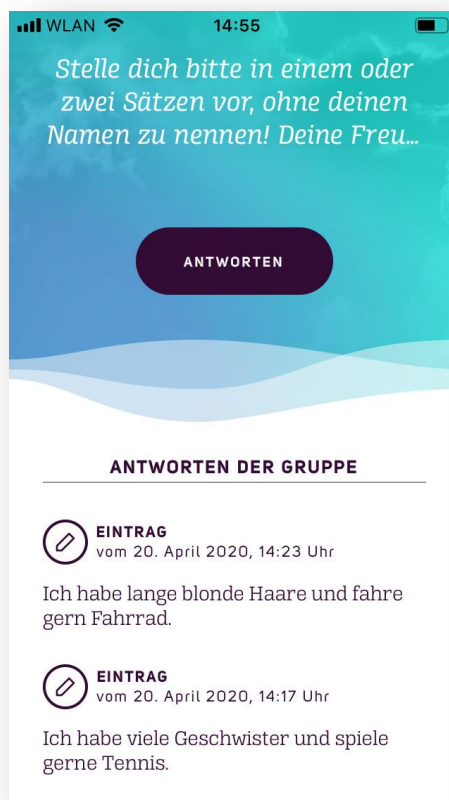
WLAN 14:55

Stelle dich bitte in einem oder zwei Sätzen vor, ohne deinen Namen zu nennen! Deine Freu...

ANTWORTEN

ANTWORTEN DER GRUPPE

EINTRAG
vom 20. April 2020, 14:23 Uhr

Ich habe lange blonde Haare und fahre gern Fahrrad.

EINTRAG
vom 20. April 2020, 14:17 Uhr

Ich habe viele Geschwister und spiele gerne Tennis.